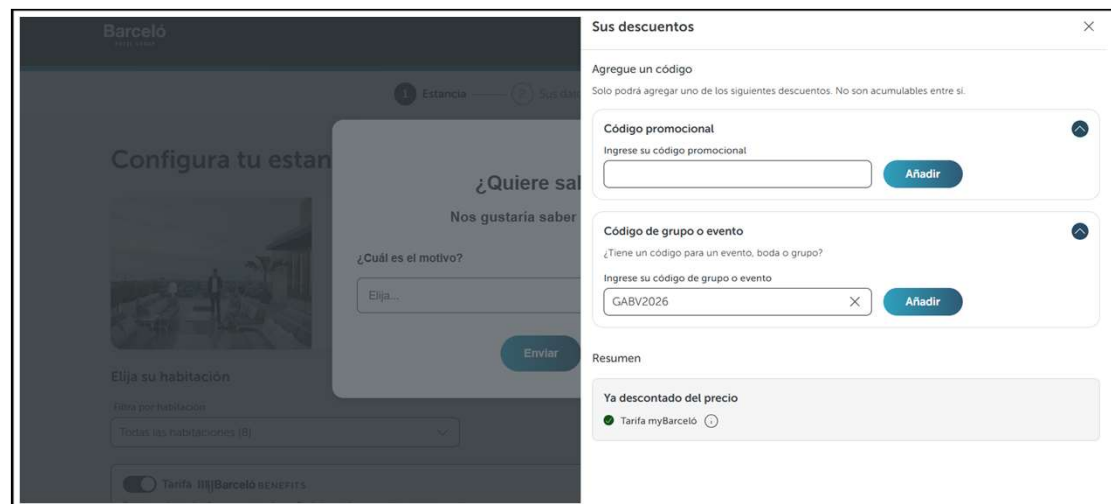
Barceló
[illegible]

Estancia
Sus dat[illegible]

Configura tu estan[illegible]

¿Quiere sal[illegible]

Nos gustaría saber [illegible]

¿Cuál es el motivo?

Elija...

Enviar

Elija su habitación

Filtro por habitación

Todas las habitaciones (8)

Tarifa myBarceló BENEFITS

Sus descuentos

×

Agregue un código

Solo podrá agregar uno de los siguientes descuentos. No son acumulables entre sí.

Código promocional

Ingrese su código promocional

Añadir

Código de grupo o evento

¿Tiene un código para un evento, boda o grupo?

Ingrese su código de grupo o evento

GABV2026

×

Añadir

Resumen

Ya descontado del precio

Tarifa myBarceló